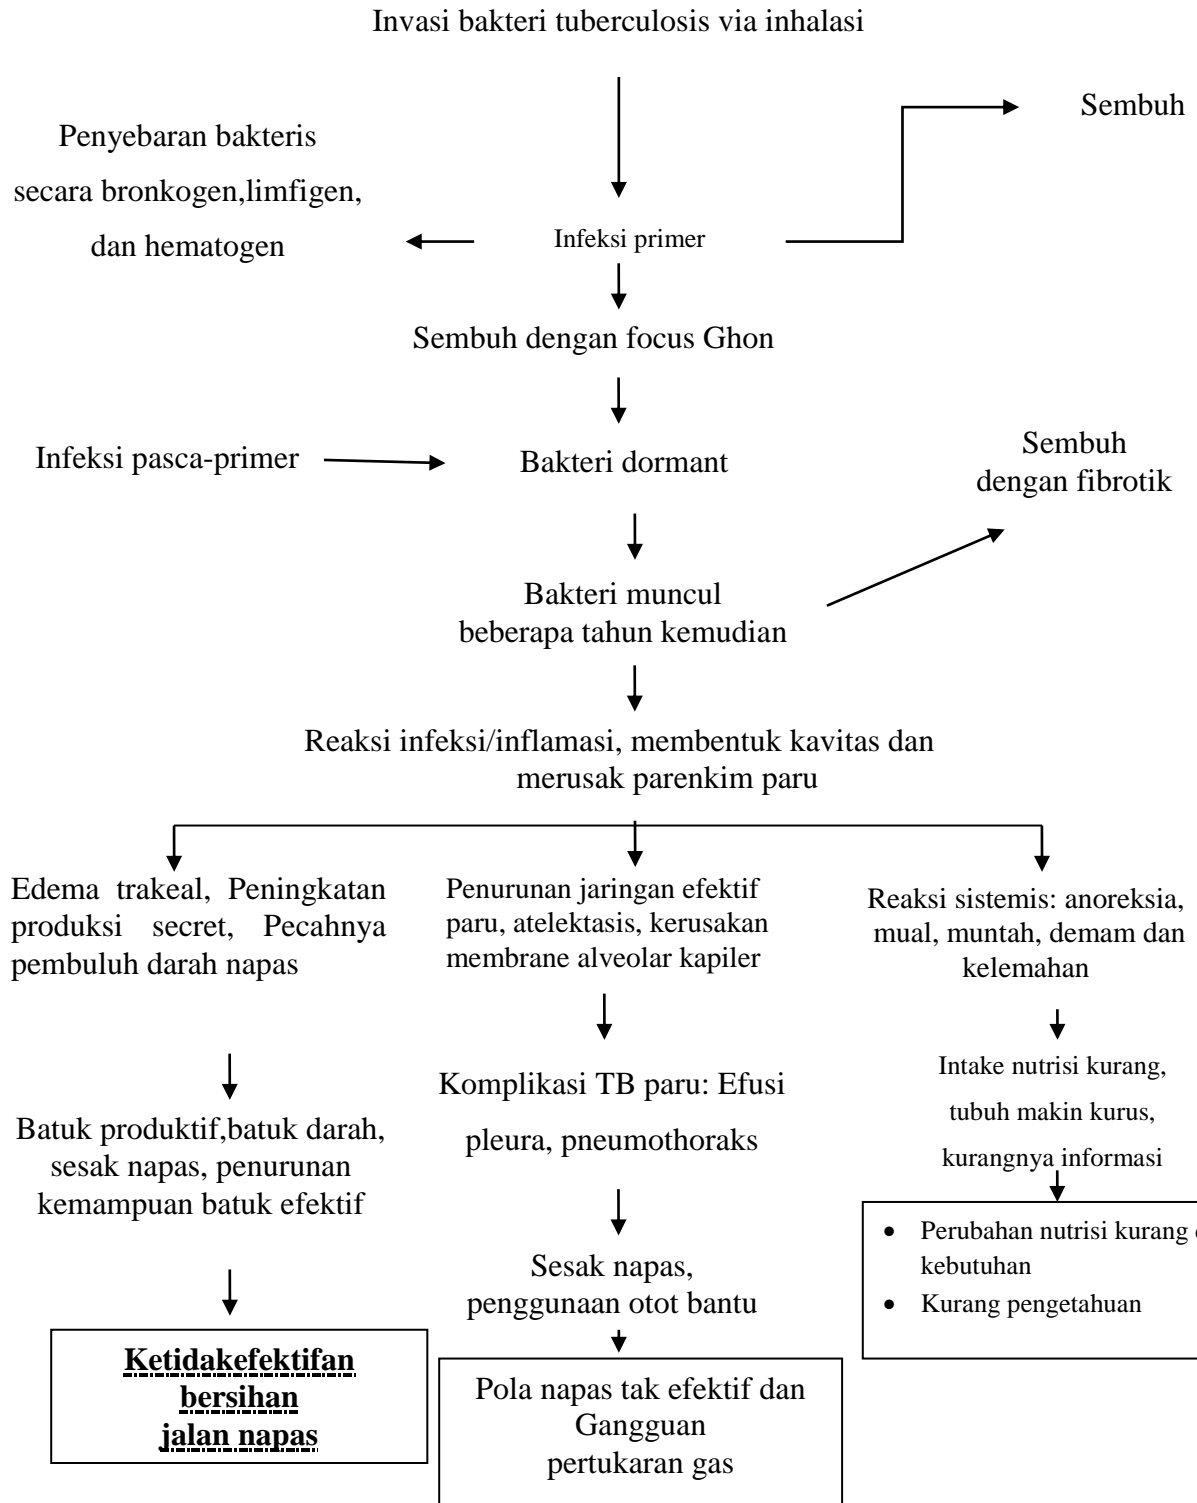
Invasi bakteri tuberculosis via inhalasi

Sembuh

Penyebaran bakteris secara bronkogen,limfigen, dan hematogen

Infeksi primer

Sembuh dengan focus Ghon

Infeksi pasca-primer

Bakteri dormant

Sembuh dengan fibrotik

Bakteri muncul beberapa tahun kemudian

Reaksi infeksi/inflamasi, membentuk kavitas dan merusak parenkim paru

Edema trakeal, Peningkatan produksi secret, Pecahnya pembuluh darah napas

Batuk produktif,batuk darah, sesak napas, penurunan kemampuan batuk efektif

**Ketidakefektifan bersihan jalan napas**

Penurunan jaringan efektif paru, atelektasis, kerusakan membrane alveolar kapiler

Komplikasi TB paru: Efusi pleura, pneumothoraks

Sesak napas, penggunaan otot bantu

Pola napas tak efektif dan Gangguan pertukaran gas

Reaksi sistemis: anoreksia, mual, muntah, demam dan kelemahan

Intake nutrisi kurang, tubuh makin kurus, kurangnya informasi

- Perubahan nutrisi kurang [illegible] kebutuhan
- Kurang pengetahuan